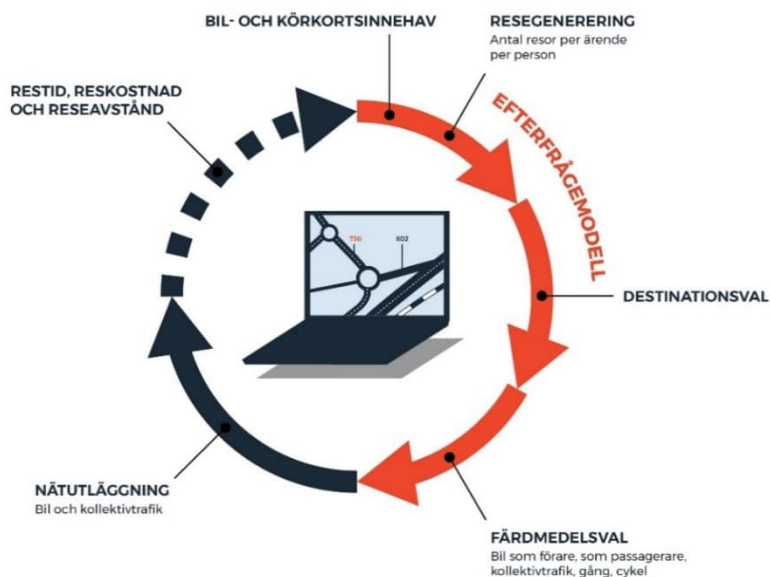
BIL- OCH KÖRKORTSINNEHAV

RESEGENERERING
Antal resor per ärende per person

RESTID, RESKOSTNAD OCH RESEAVSTÅND

EFTERFRÅGEMODELL

750

602

DESTINATIONSVAL

NÄTUTLÄGGNING
Bil och kollektivtrafik

FÄRDMEDELSVAL
Bil som förare, som passagerare, kollektivtrafik, gång, cykel